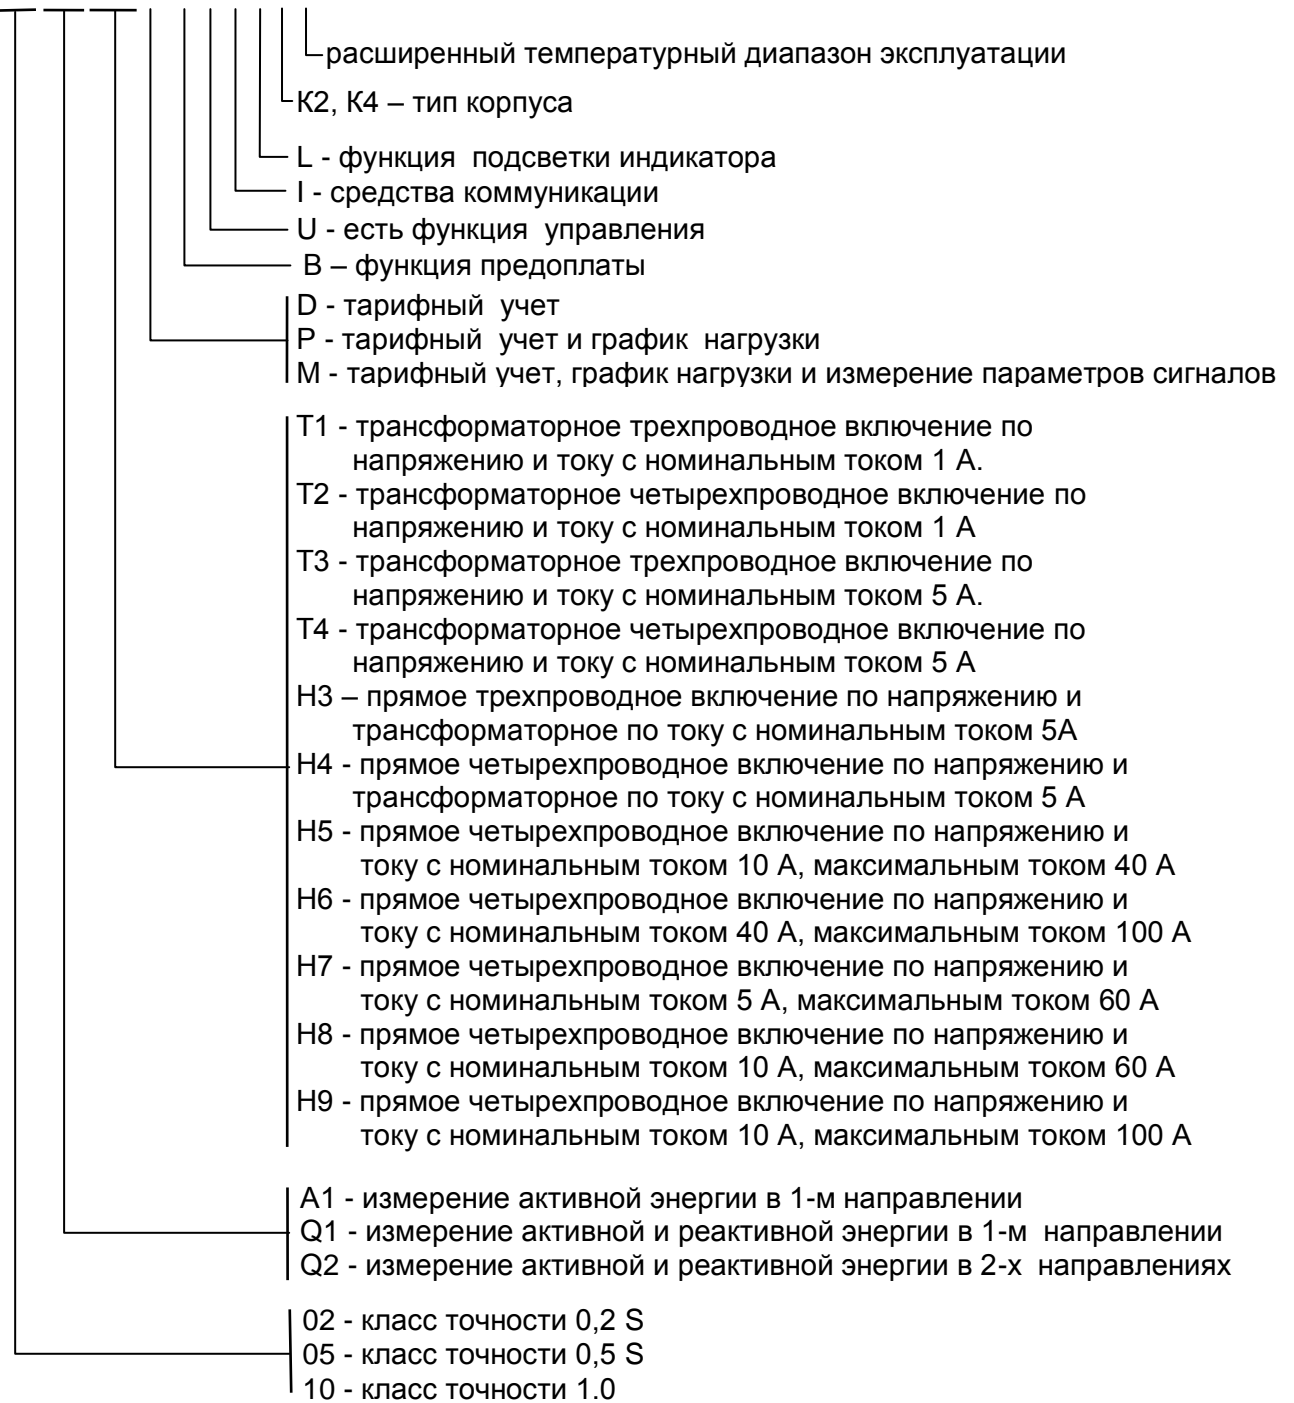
расширенный температурный диапазон эксплуатации

К2, К4 – тип корпуса

L - функция подсветки индикатора

I - средства коммуникации

U - есть функция управления

B – функция предоплаты

D - тарифный учет
P - тарифный учет и график нагрузки
M - тарифный учет, график нагрузки и измерение параметров сигналов

Т1 - трансформаторное трехпроводное включение по напряжению и току с номинальным током 1 А.
Т2 - трансформаторное четырехпроводное включение по напряжению и току с номинальным током 1 А
Т3 - трансформаторное трехпроводное включение по напряжению и току с номинальным током 5 А.
Т4 - трансформаторное четырехпроводное включение по напряжению и току с номинальным током 5 А
Н3 – прямое трехпроводное включение по напряжению и трансформаторное по току с номинальным током 5А
Н4 - прямое четырехпроводное включение по напряжению и трансформаторное по току с номинальным током 5 А
Н5 - прямое четырехпроводное включение по напряжению и току с номинальным током 10 А, максимальным током 40 А
Н6 - прямое четырехпроводное включение по напряжению и току с номинальным током 40 А, максимальным током 100 А
Н7 - прямое четырехпроводное включение по напряжению и току с номинальным током 5 А, максимальным током 60 А
Н8 - прямое четырехпроводное включение по напряжению и току с номинальным током 10 А, максимальным током 60 А
Н9 - прямое четырехпроводное включение по напряжению и току с номинальным током 10 А, максимальным током 100 А

А1 - измерение активной энергии в 1-м направлении
Q1 - измерение активной и реактивной энергии в 1-м направлении
Q2 - измерение активной и реактивной энергии в 2-х направлениях

02 - класс точности 0,2 S
05 - класс точности 0,5 S
10 - класс точности 1.0